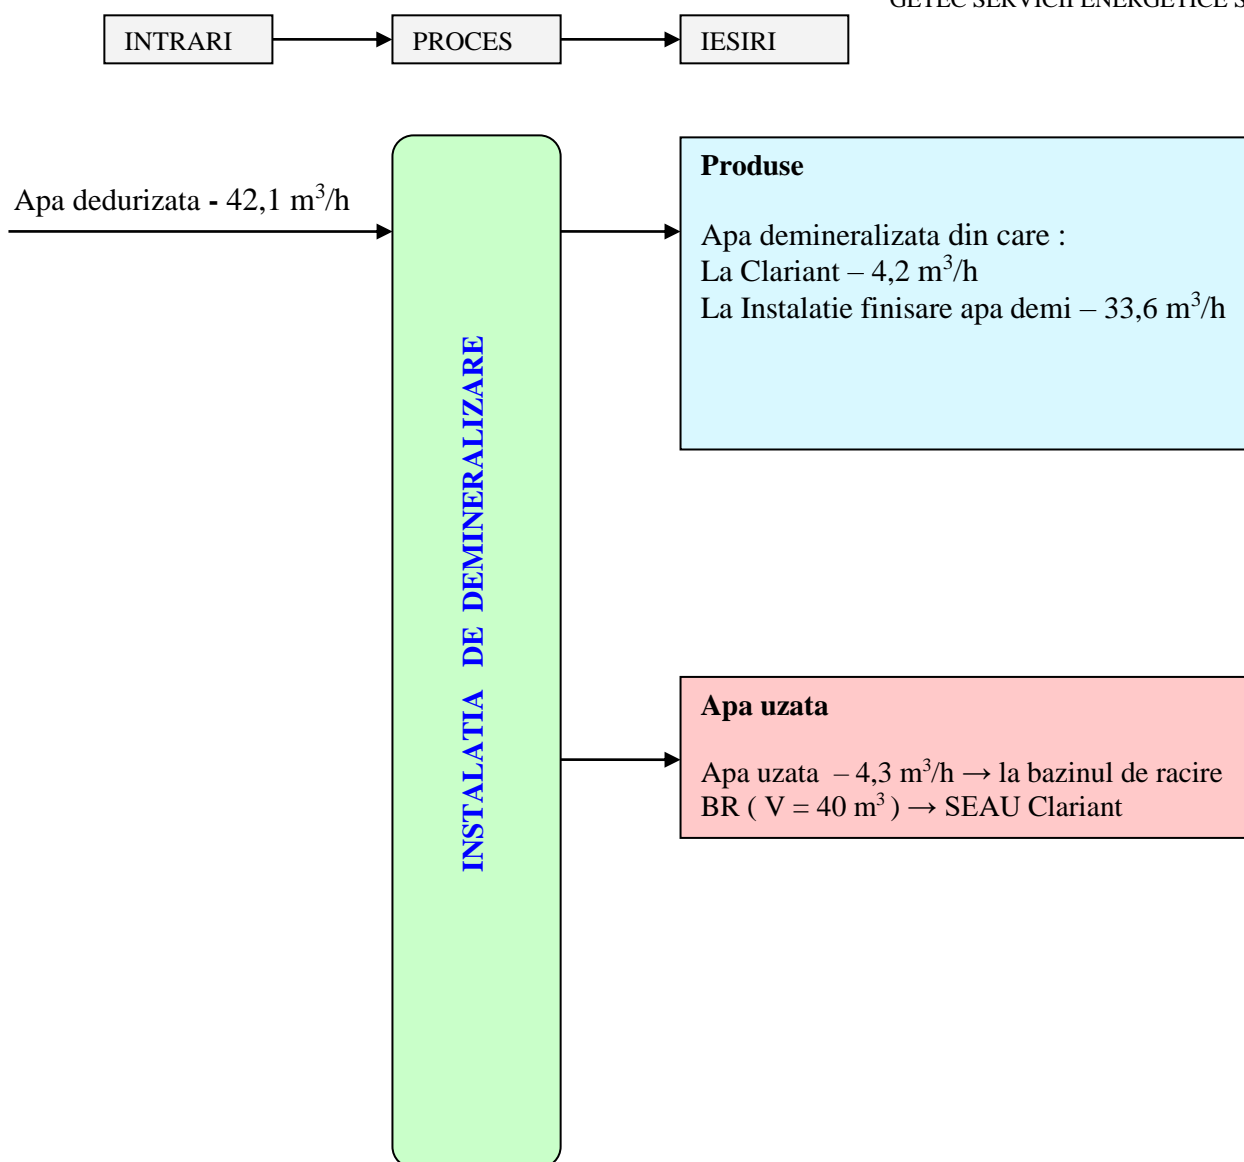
GETEC SERVICII ENERGETICE S

INTRARI

PROCES

IESIRI

Apa dedurizata - 42,1 m$^3$/h

INSTALATIA DE DEMINERALIZARE

Produse

Apa demineralizata din care :
La Clariant – 4,2 m$^3$/h
La Instalatie finisare apa demi – 33,6 m$^3$/h

Apa uzata

Apa uzata – 4,3 m$^3$/h → la bazinul de racire BR ( V = 40 m$^3$ ) → SEAU Clariant